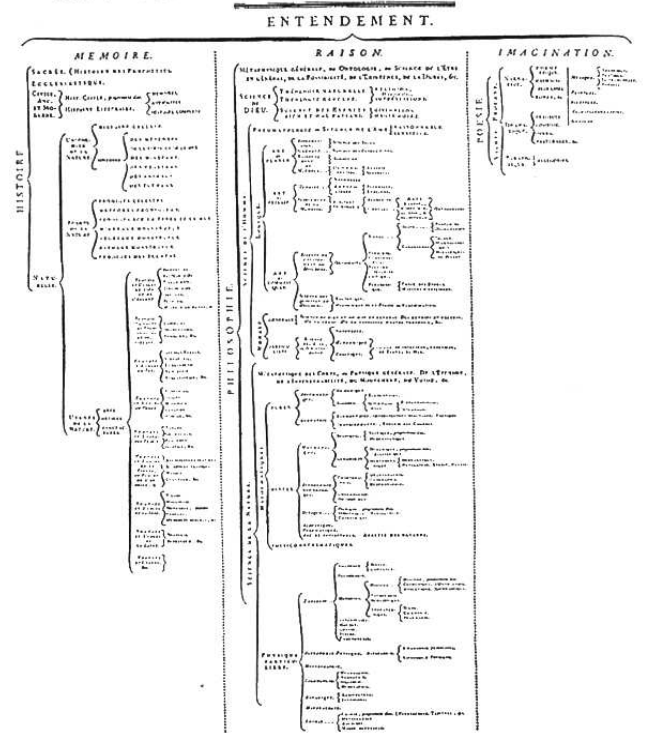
ENTENDEMENT.

MEMOIRE.

HISTOIRE

SACRÉE. (HISTOIRE DES PROPHETES.)
ECCLÉSIASTIQUE.
CIVILE, ANC. ET MODERNE. { HIST. CIVILE, proprement dite. { MEMOIRES. ANTIQUITÉS. HISTOIRE COMPLETE.
HISTOIRE LITTÉRAIRE.

NATURELLE.

RAISON.

PHILOSOPHIE.

MÉTAPHYSIQUE GÉNÉRALE, ou ONTOLOGIE, ou SCIENCE DE L'ÊTRE EN GÉNÉRAL, DE LA POSSIBILITÉ, DE L'EXISTENCE, DE LA DURÉE, &c.

SCIENCE DE DIEU. { THÉOLOGIE NATURELLE. THÉOLOGIE RÉVÉLÉE. SCIENCE DES ESPRITS BIEN ET MAL FAISANS. }

PNEUMATOLOGIE ou SCIENCE DE L'AME.

SCIENCE DE L'HOMME.

LOGIQUE.

MORALE.

SCIENCE DE LA NATURE.

MÉTAPHYSIQUE DES CORPS, ou PHYSIQUE GÉNÉRALE, DE L'ÉTENDUE, DE L'IMPÉNÉTRABILITÉ, DU MOUVEMENT, DU VUIDE, &c.

MATHÉMATIQUES.

PURES.

MIXTES.

PHYSICO-MATHÉMATIQUES.

PHYSIQUE PARTICULIERE.

IMAGINATION.

POESIE.

NARRATIVE.

DRAMATIQUE.

PARABOLIQUE.

ALLÉGORIES.

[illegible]